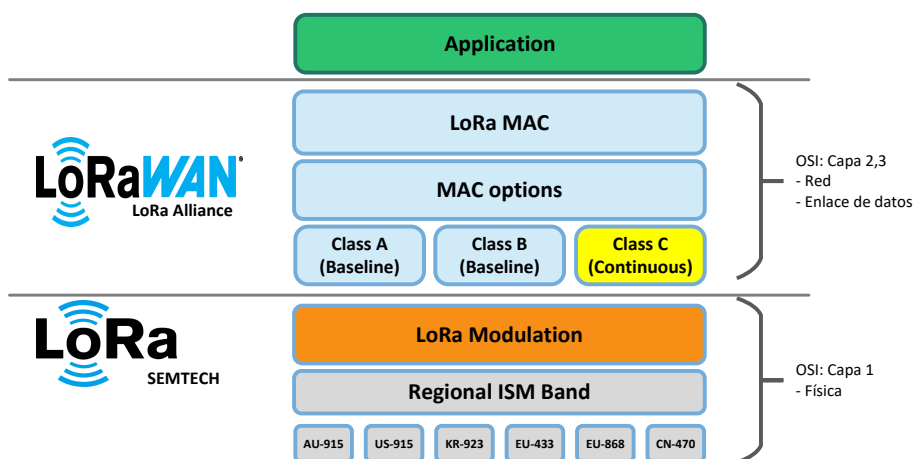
Application

LoRaWAN®
LoRa Alliance

LoRa MAC

MAC options

Class A (Baseline)

Class B (Baseline)

Class C (Continuous)

OSI: Capa 2,3
- Red
- Enlace de datos

LoRa
SEMTECH

LoRa Modulation

Regional ISM Band

AU-915

US-915

KR-923

EU-433

EU-868

CN-470

OSI: Capa 1
- Física